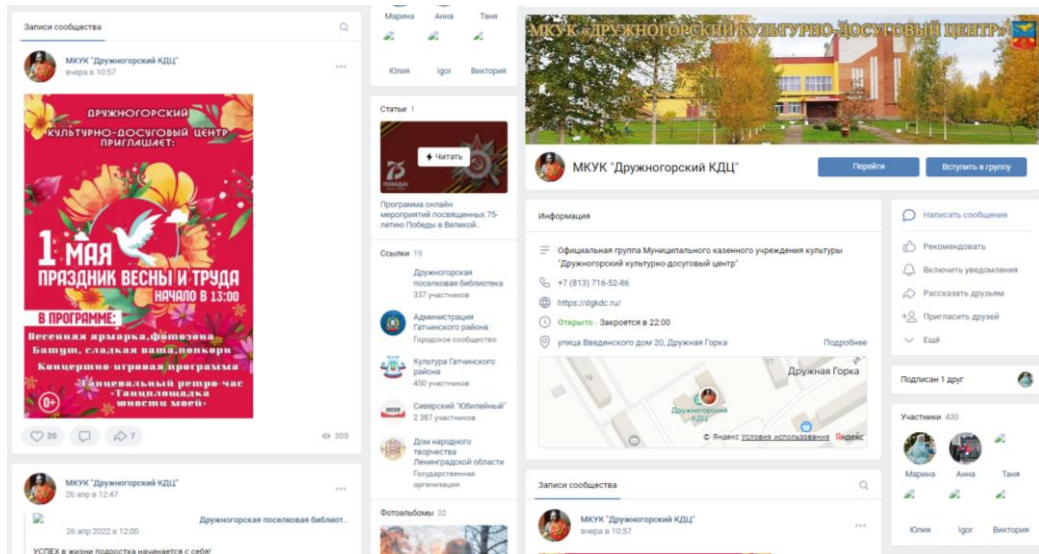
Записи сообщества

МКУК "Дружногорский КДЦ"
вчера в 10:57

ДРУЖНОГОРСКИЙ КУЛЬТУРНО-ДОСУГОВЫЙ ЦЕНТР ПРИГЛАШАЕТ:

1 МАЯ
ПРАЗДНИК ВЕСНЫ И ТРУДА
НАЧАЛО В 13:00

В ПРОГРАММЕ:
Весенняя ярмарка,фотозона
Батут, сладкая вата,попкорн
Концертно-игровая программа
Танцевальный ретро-час
"Танцплощадка юности моей"

0+

20 7 305

МКУК "Дружногорский КДЦ"
26 апр в 12:47

Дружногорская поселковая библиот...
26 апр 2022 в 12:00

УСПЕХ в жизни подростка начинается с себя!

Марина Анна Таня
Юлия Igor Виктория

Статьи 1
Читать
Программа онлайн мероприятий посвященных 75-летию Победы в Великой...

Ссылки 19
Дружногорская поселковая библиотека
337 участников
Администрация Гатчинского района
Городское сообщество
Культура Гатчинского района
450 участников
Сиверский "Юбилейный"
2 387 участников
Дом народного творчества Ленинградской области
Государственная организация

Фотоальбомы 32

МКУК "ДРУЖНОГОРСКИЙ КУЛЬТУРНО-ДОСУГОВЫЙ ЦЕНТР"

МКУК "Дружногорский КДЦ"
Перейти
Вступить в группу

Информация
Официальная группа Муниципального казенного учреждения культуры "Дружногорский культурно-досуговый центр"
+7 (813) 716-52-86
https://dgkdc.ru/
Открыто · Закроется в 22:00
улица Введенского дом 20, Дружная Горка
Подробнее
Дружная Горка
Дружногорский
© Яндекс Условия использования Яндекс

Записи сообщества
МКУК "Дружногорский КДЦ"
вчера в 10:57

Написать сообщение
Рекомендовать
Включить уведомления
Рассказать друзьям
Пригласить друзей
Ещё

Подписан 1 друг

Участники 430
Марина Анна Таня
Юлия Igor Виктория